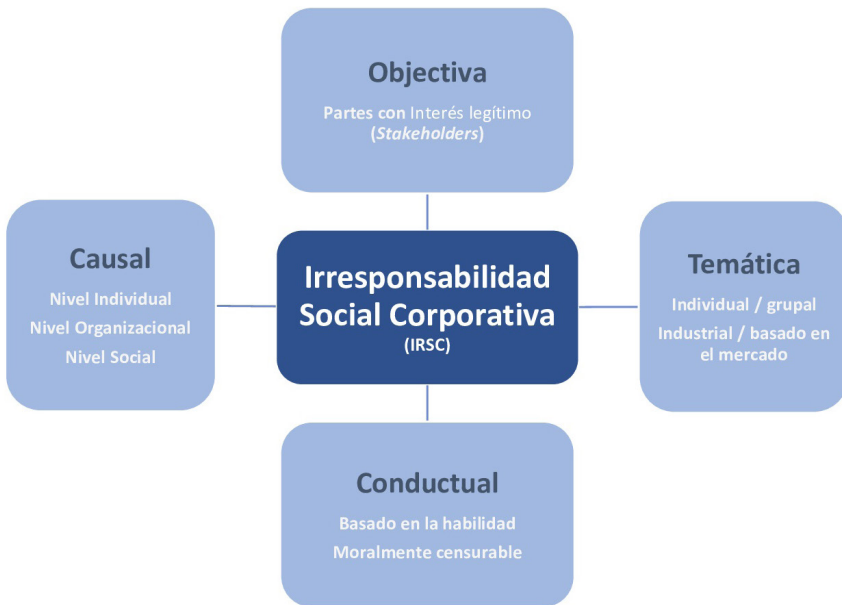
Objectiva

Partes con Interés legítimo (*Stakeholders*)

Causal

Nivel Individual
Nivel Organizacional
Nivel Social

Irresponsabilidad Social Corporativa
(IRSC)

Temática

Individual / grupal
Industrial / basado en el mercado

Conductual

Basado en la habilidad
Moralmente censurable